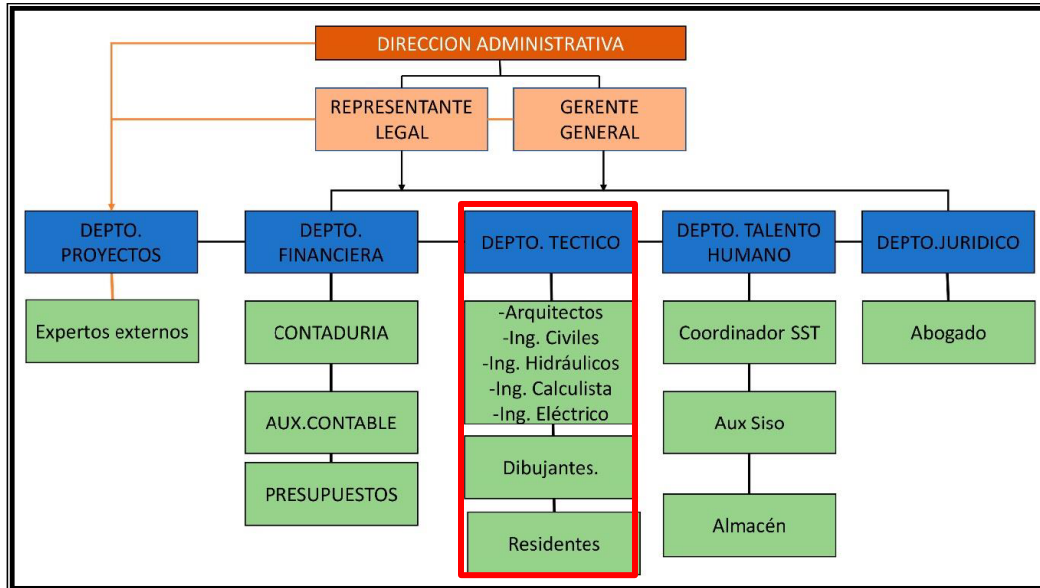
DIRECCION ADMINISTRATIVA

REPRESENTANTE LEGAL

GERENTE GENERAL

DEPTO. PROYECTOS

Expertos externos

DEPTO. FINANCIERA

CONTADURIA

AUX.CONTABLE

PRESUPUESTOS

DEPTO. TECTICO

-Arquitectos
-Ing. Civiles
-Ing. Hidráulicos
-Ing. Calculista
-Ing. Eléctrico

Dibujantes.

Residentes

DEPTO. TALENTO HUMANO

Coordinador SST

Aux Siso

Almacén

DEPTO.JURIDICO

Abogado